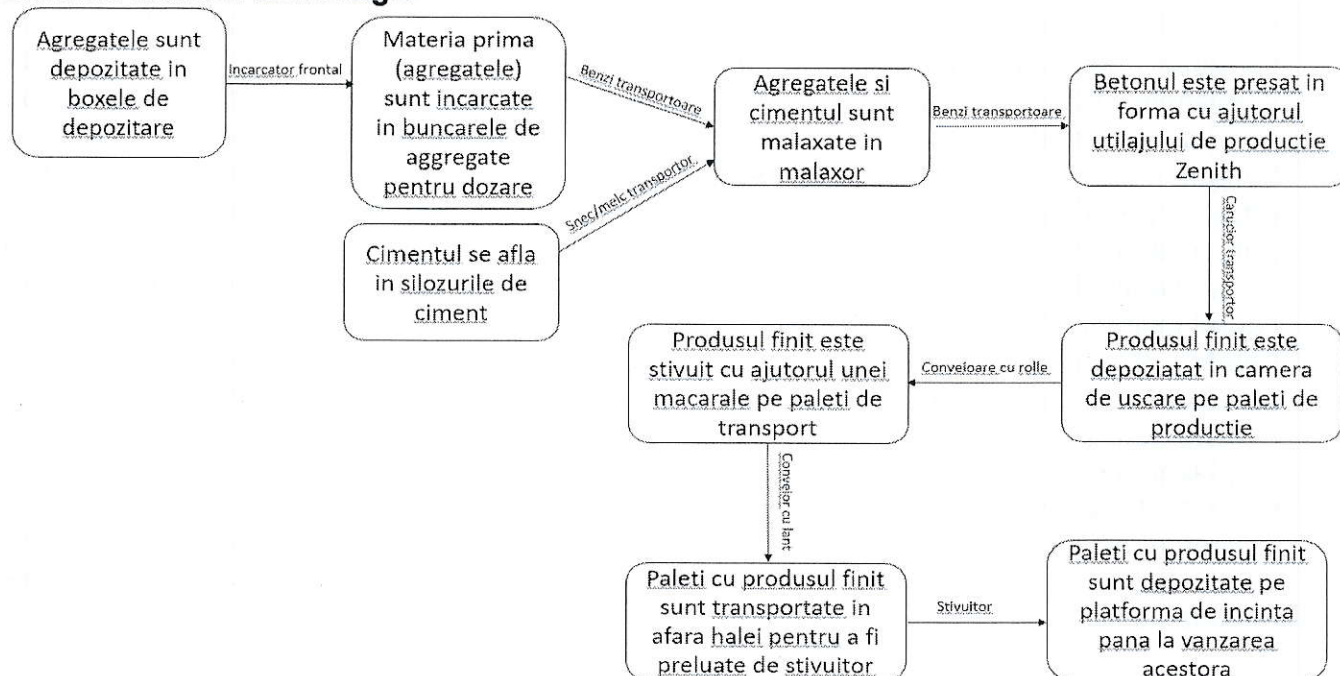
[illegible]

Agregatele sunt depozitate in boxele de depozitare

Incarcator frontal

Materia prima (agregatele) sunt incarcate in buncarele de aggregate pentru dozare

Benzi transportoare

Cimentul se afla in silozurile de ciment

Snec/melc transportor

Agregatele si cimentul sunt malaxate in malaxor

Benzi transportoare

Betonul este presat in forma cu ajutorul utilajului de productie Zenith

Carucior transportor

Produsul finit este depoziatat in camera de uscare pe paleti de productie

Conveioare cu rolle

Produsul finit este stivuit cu ajutorul unei macarale pe paleti de transport

Conveior cu lant

Paleti cu produsul finit sunt transportate in afara halei pentru a fi preluate de stivuitor

Stivuitor

Paleti cu produsul finit sunt depozitate pe platforma de incinta pana la vanzarea acestora